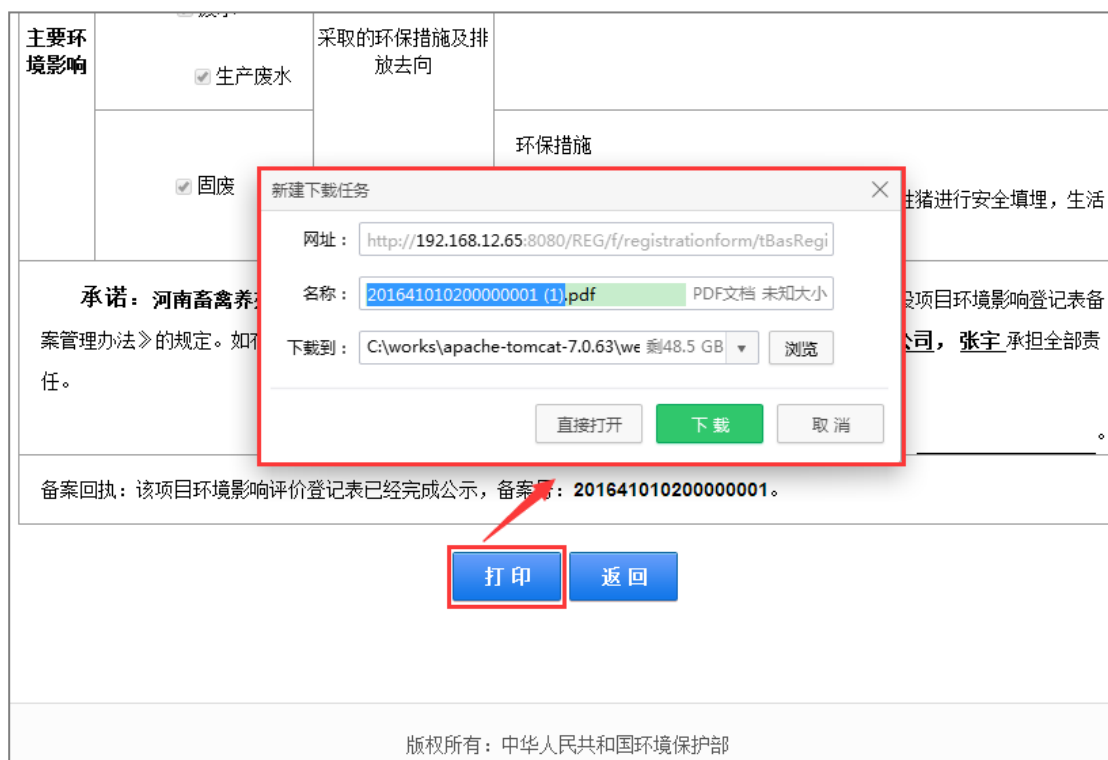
主要环境影响

生产废水

采取的环保措施及排放去向

固废

环保措施

注猪进行安全填埋，生活

承诺：河南畜禽养

设项目环境影响登记表备案管理办法》的规定。如有

公司，张宇承担全部责任。

。

新建下载任务

网址：http://192.168.12.65:8080/REG/f/registrationform/tBasRegi

名称：201641010200000001 (1).pdf PDF文档 未知大小

下载到：C:\works\apache-tomcat-7.0.63\we 剩48.5 GB

浏览

直接打开

下载

取消

备案回执：该项目环境影响评价登记表已经完成公示，备案号：201641010200000001。

打印

返回

版权所有：中华人民共和国环境保护部